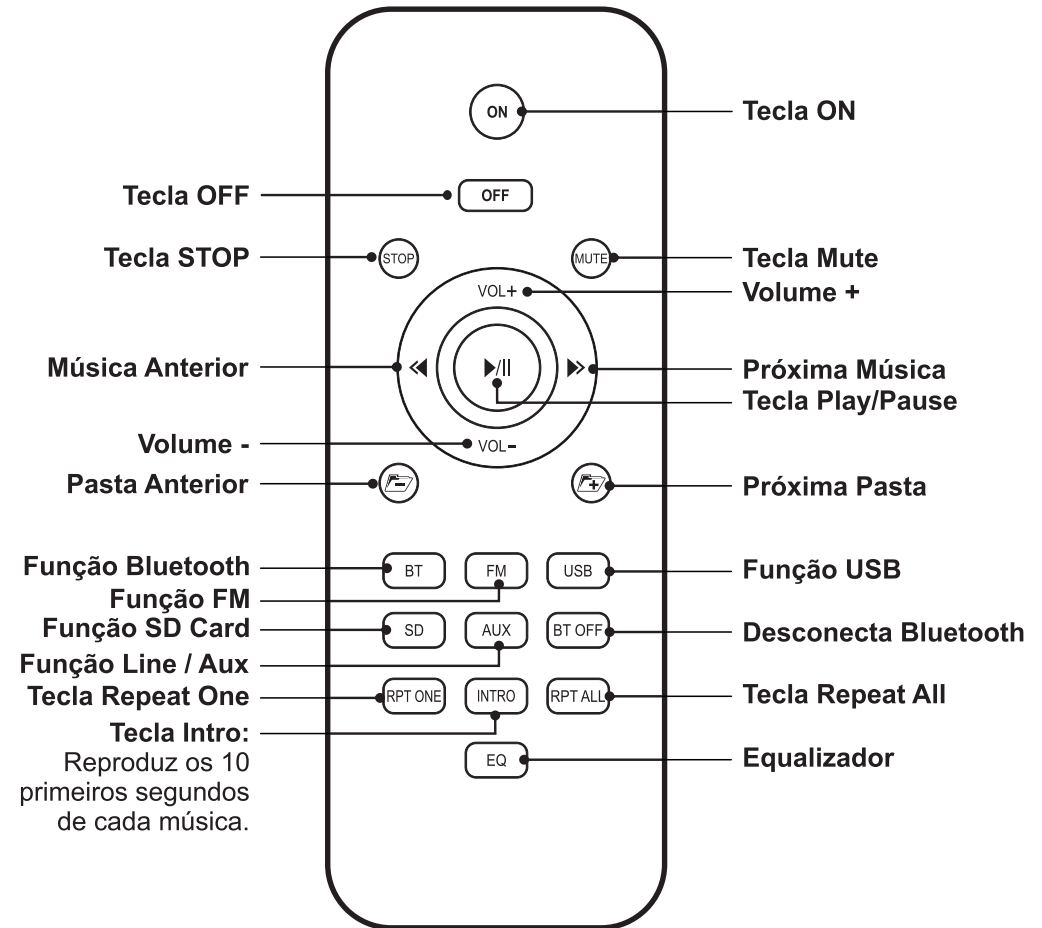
ON
Tecla ON
Tecla OFF
OFF
Tecla STOP
STOP
MUTE
Tecla Mute
VOL+
Volume +
Música Anterior
▶/II
Próxima Música
Tecla Play/Pause
Volume -
VOL-
Pasta Anterior
Próxima Pasta
Função Bluetooth
BT
FM
USB
Função USB
Função FM
Função SD Card
SD
AUX
BT OFF
Desconecta Bluetooth
Função Line / Aux
Tecla Repeat One
RPT ONE
INTRO
RPT ALL
Tecla Repeat All
Tecla Intro:
Reproduz os 10 primeiros segundos de cada música.
EQ
Equalizador